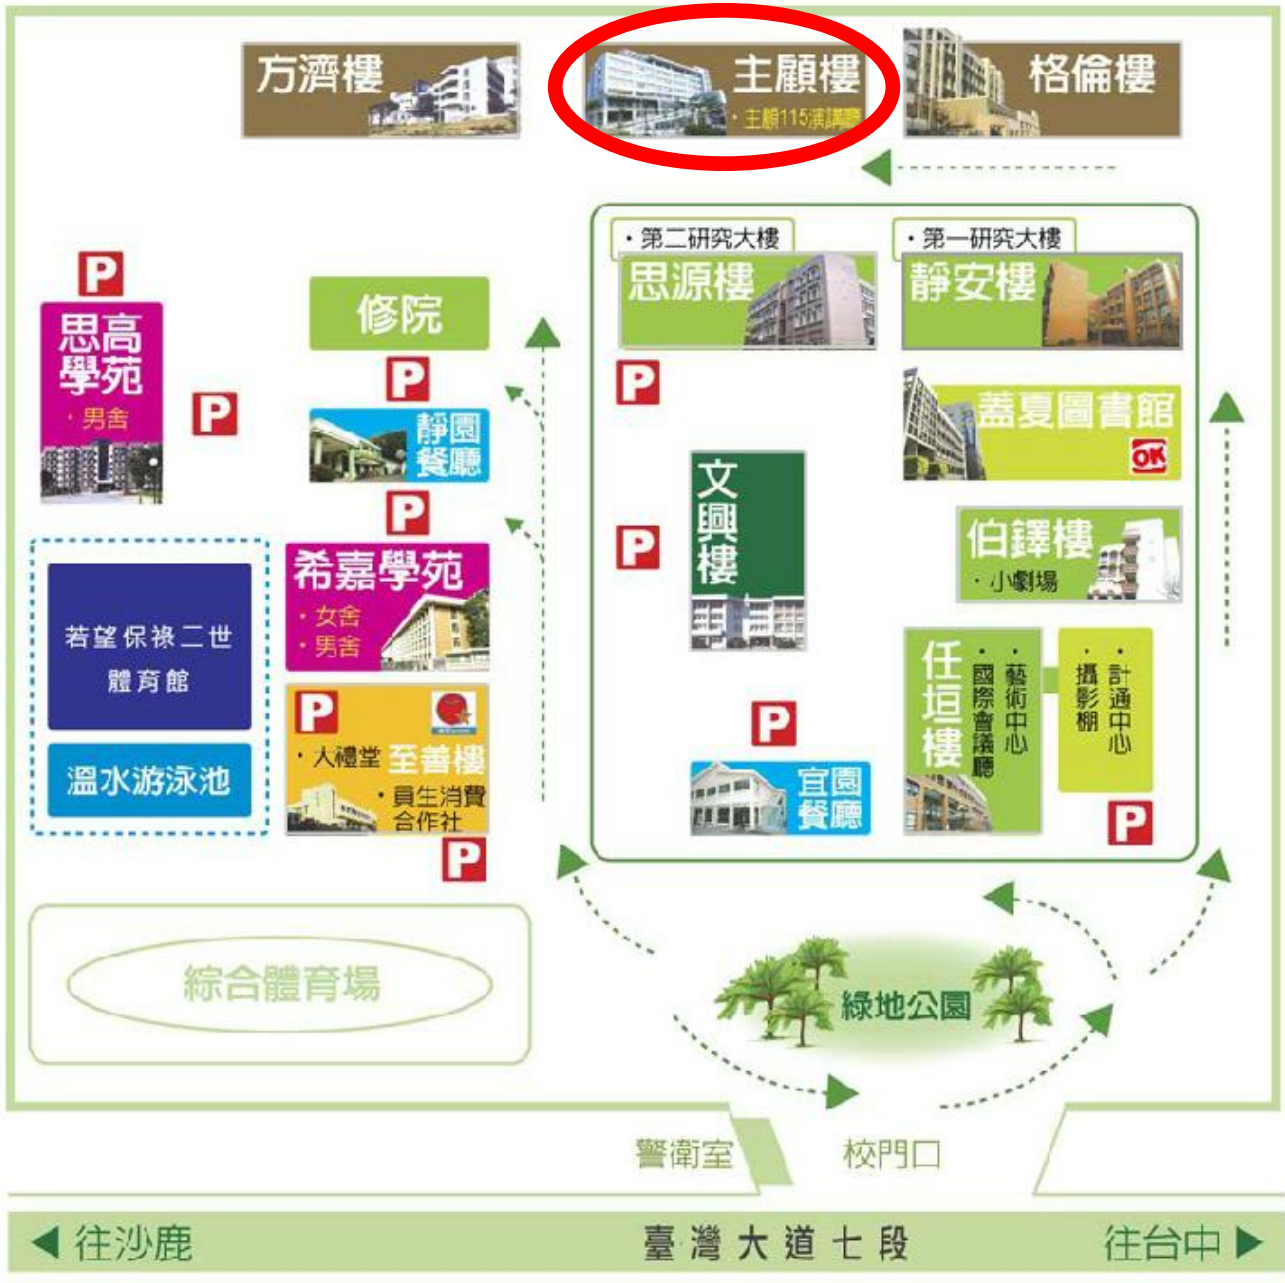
方濟樓

主顧樓
・主顧115演講廳

格倫樓

P

思高學苑
・男舍

P

修院

P

靜園餐廳

P

希嘉學苑
・女舍
・男舍

若望保祿二世體育館

溫水游泳池

P
・大禮堂 至善樓
・員生消費合作社

P

綜合體育場

・第二研究大樓
思源樓

・第一研究大樓
靜安樓

P

蓋夏圖書館
OK

文興樓

P

伯鐸樓
・小劇場

P

宜園餐廳

任垣樓
・藝術中心
・國際會議廳
・計通中心
・攝影棚

P

綠地公園

警衛室

校門口

◀ 往沙鹿

臺灣大道七段

往台中 ▶